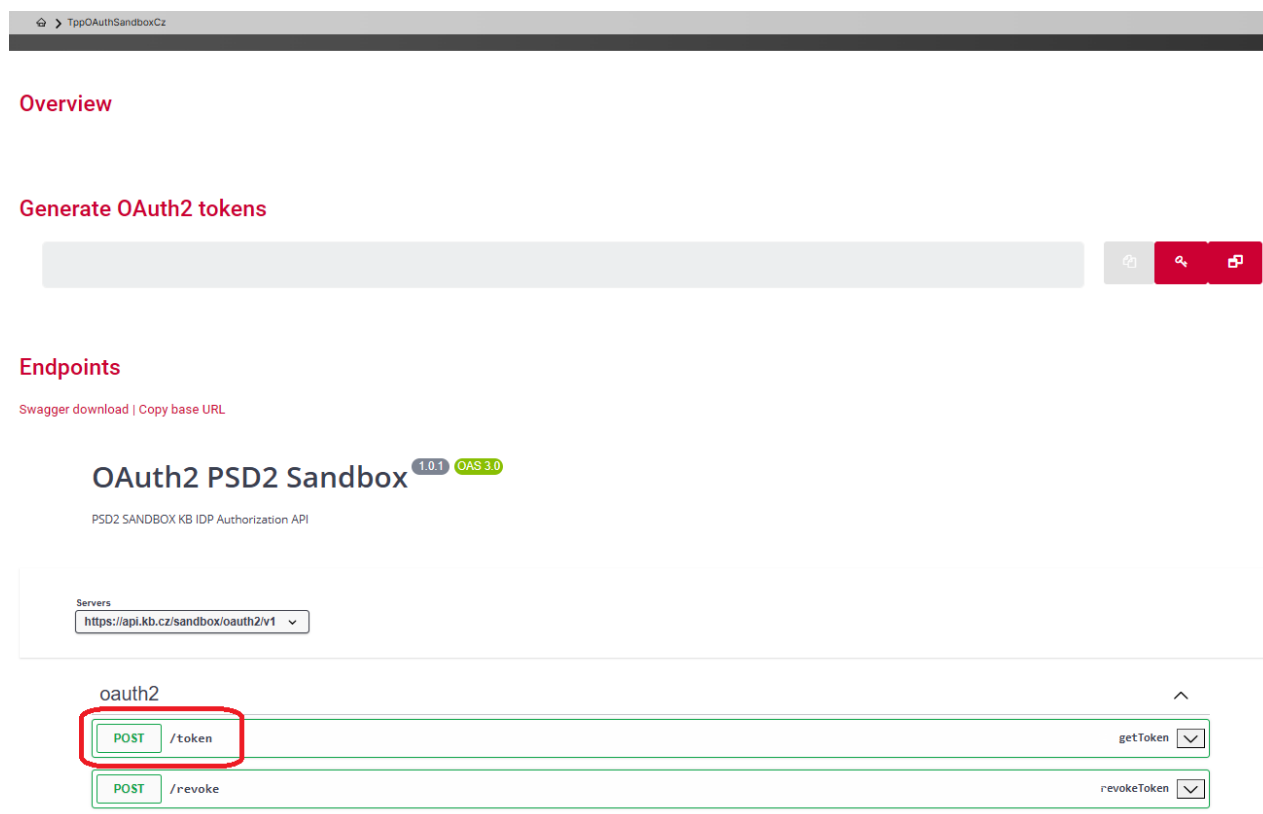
TppOAuthSandboxCz

Overview

Generate OAuth2 tokens

Endpoints

Swagger download | Copy base URL

OAuth2 PSD2 Sandbox 1.0.1 OAS 3.0

PSD2 SANDBOX KB IDP Authorization API

Servers
https://api.kb.cz/sandbox/oauth2/v1

oauth2

POST /token getToken

POST /revoke revokeToken